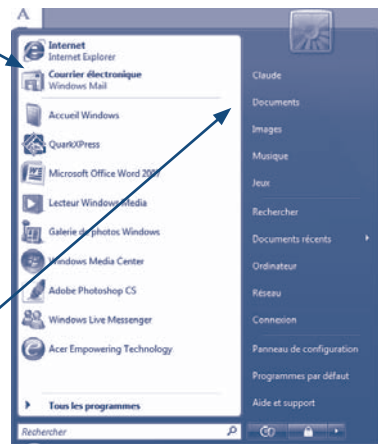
A

Internet
Internet Explorer

Courrier électronique
Windows Mail

Accueil Windows

QuarkXPress

Microsoft Office Word 2007

Lecteur Windows Media

Galerie de photos Windows

Windows Media Center

Adobe Photoshop CS

Windows Live Messenger

Acer Empowering Technology

Tous les programmes

Rechercher

Claude

Documents

Images

Musique

Jeux

Rechercher

Documents récents

Ordinateur

Réseau

Connexion

Panneau de configuration

Programmes par défaut

Aide et support